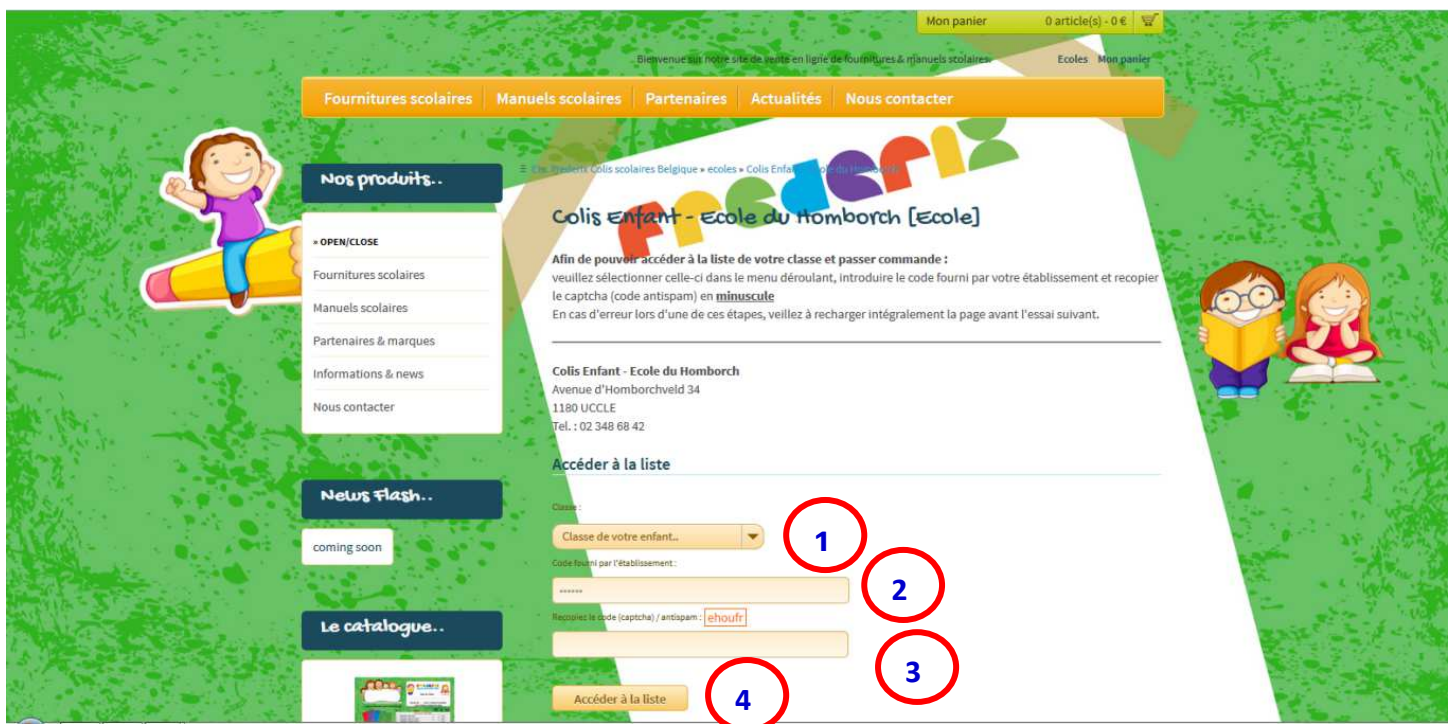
Mon panier 0 article(s) - 0 €

Bienvenue sur notre site de vente en ligne de fournitures & manuels scolaires. Ecoles Mon panier

Fournitures scolaires | Manuels scolaires | Partenaires | Actualités | Nous contacter

Nos produits..

» OPEN/CLOSE

Fournitures scolaires

Manuels scolaires

Partenaires & marques

Informations & news

Nous contacter

News flash..

coming soon

Le catalogue..

Frederix

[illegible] Colis scolaires Belgique » ecoles » Colis Enfant - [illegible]

Colis Enfant - Ecole du Homborch [Ecole]

Afin de pouvoir accéder à la liste de votre classe et passer commande :
veuillez sélectionner celle-ci dans le menu déroulant, introduire le code fourni par votre établissement et recopier le captcha (code antispam) en minuscule
En cas d'erreur lors d'une de ces étapes, veillez à recharger intégralement la page avant l'essai suivant.

Colis Enfant - Ecole du Homborch
Avenue d'Homborchveld 34
1180 UCCLE
Tel. : 02 348 68 42

Accéder à la liste

Classe :

Classe de votre enfant...

1

Code fourni par l'établissement :

••••••

2

Recopiez le code (captcha) / antispam : ehoufr

3

Accéder à la liste

4